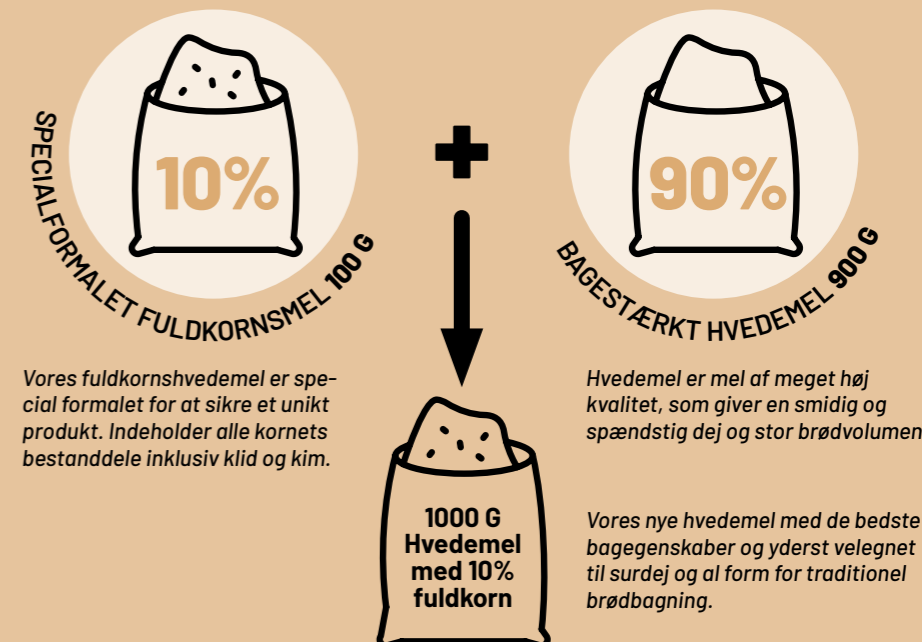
10%

SPECIALFORMALET FULDKORNSMEL 100 G

90%

BAGESTÆRKT HVEDEMEL 900 G

Vores fuldkornshvedemel er special formalet for at sikre et unikt produkt. Indeholder alle kornets bestanddele inklusiv klid og kim.

Hvedemel er mel af meget høj kvalitet, som giver en smidig og spændstig dej og stor brødvolumen.

1000 G Hvedemel med 10% fuldkorn

Vores nye hvedemel med de bedste bagegenskaber og yderst velegnet til surdej og al form for traditionel brødbagning.